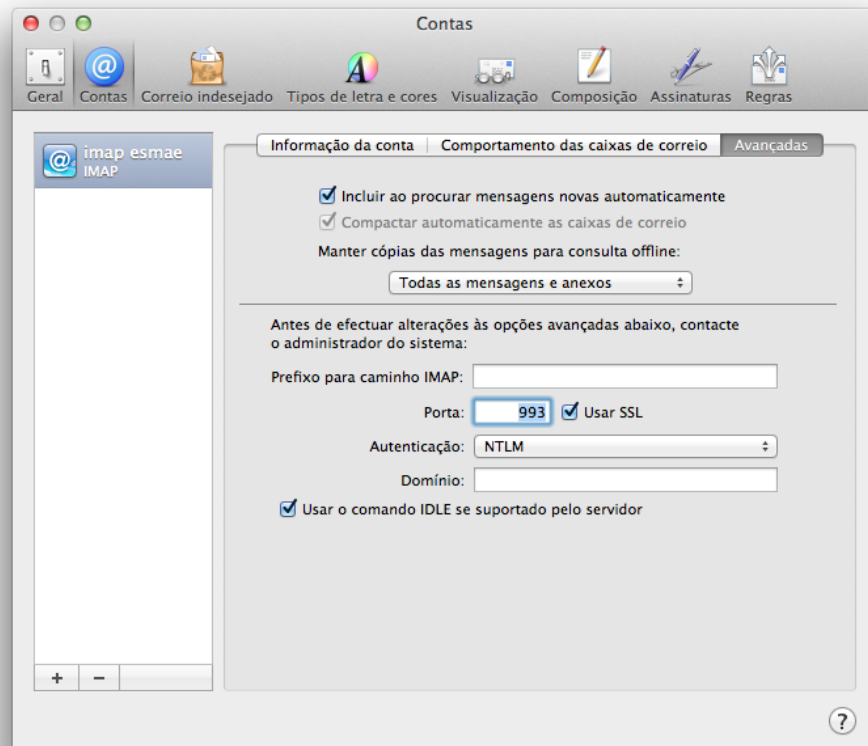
Contas

Geral Contas Correio indesejado Tipos de letra e cores Visualização Composição Assinaturas Regras

imap esmae
IMAP

Informação da conta | Comportamento das caixas de correio | Avançadas

Incluir ao procurar mensagens novas automaticamente

Compactar automaticamente as caixas de correio

Manter cópias das mensagens para consulta offline:

Todas as mensagens e anexos

Antes de efectuar alterações às opções avançadas abaixo, contacte o administrador do sistema:

Prefixo para caminho IMAP:

Porta: 993 Usar SSL

Autenticação: NTLM

Domínio:

Usar o comando IDLE se suportado pelo servidor

+ −

?